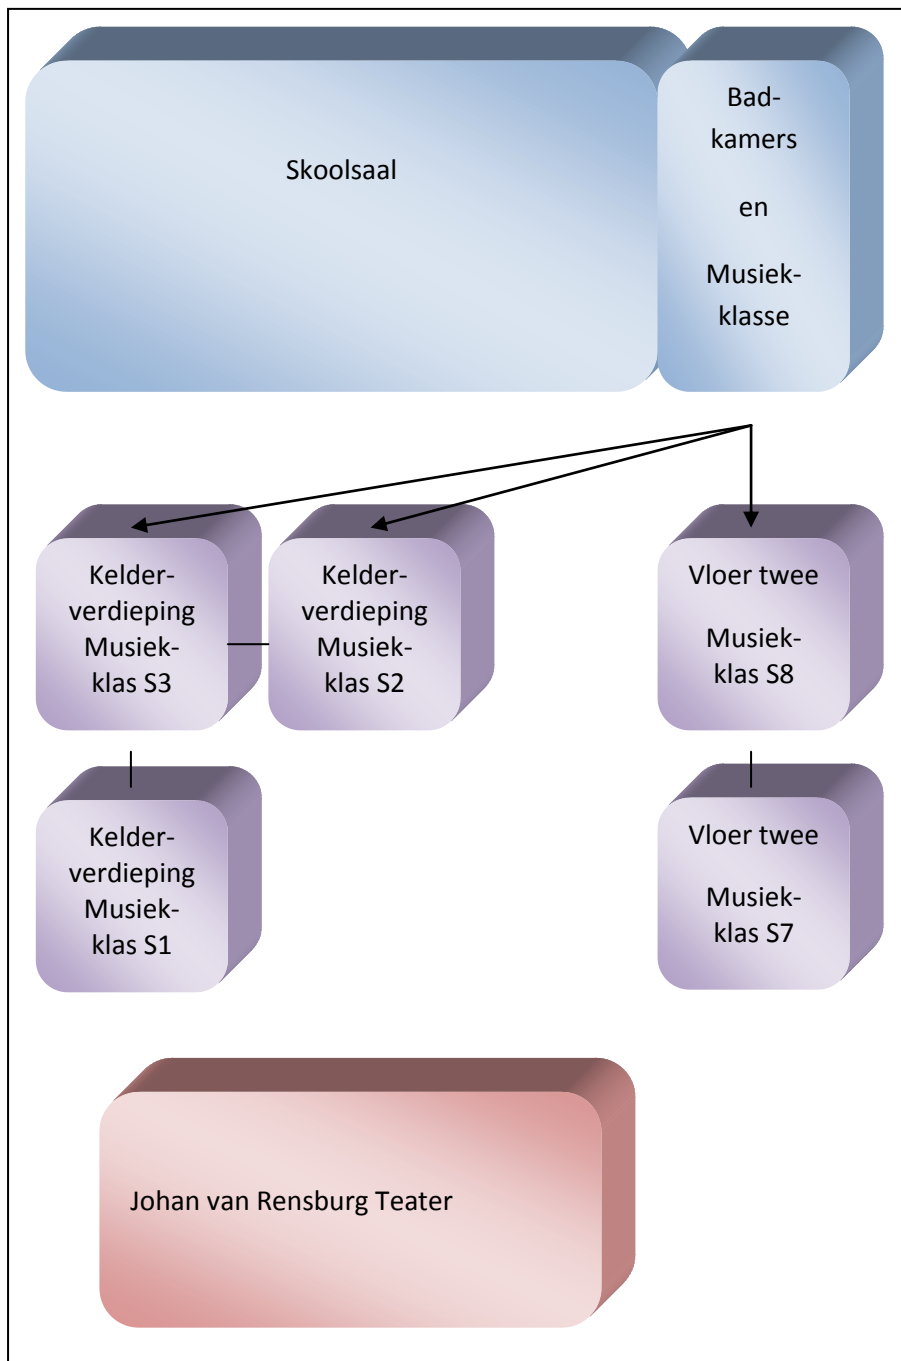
Skoolsaal

Badkamers en Musiekklasse

Kelderverdieping Musiekklas S3

Kelderverdieping Musiekklas S2

Vloer twee Musiekklas S8

Kelderverdieping Musiekklas S1

Vloer twee Musiekklas S7

Johan van Rensburg Teater